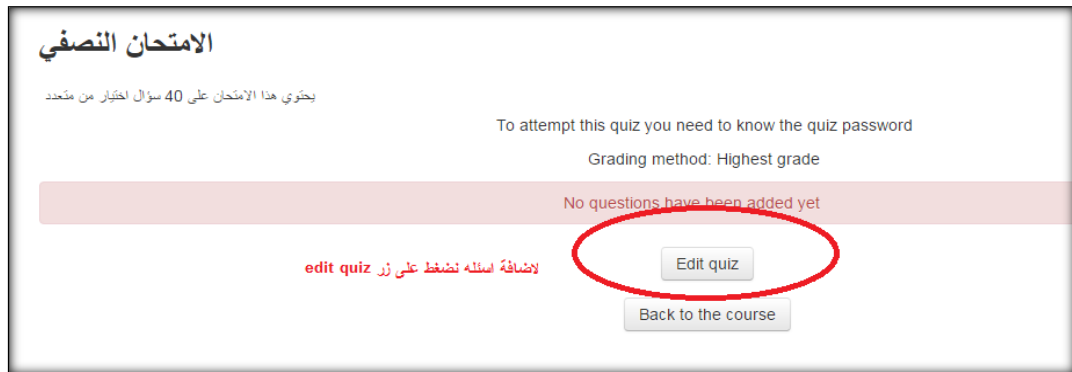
الامتحان النصفي

يحتوي هذا الامتحان على 40 سؤال اختيار من متعدد

To attempt this quiz you need to know the quiz password

Grading method: Highest grade

No questions have been added yet

لاضافة اسئله نضغط على زر edit quiz

Edit quiz

Back to the course